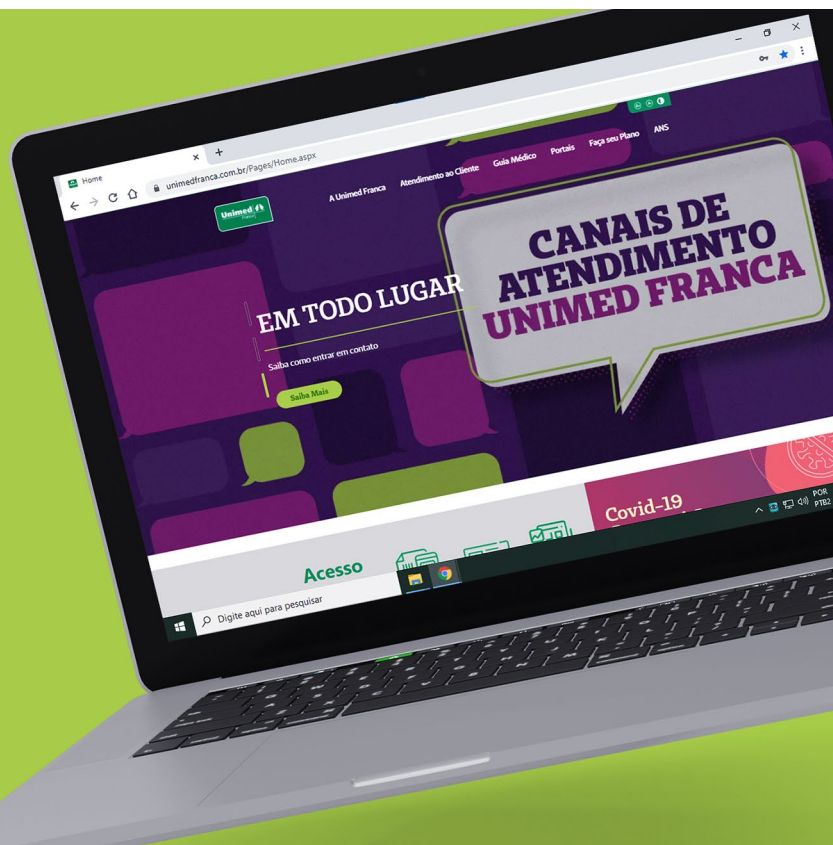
Home
unimedfranca.com.br/Pages/Home.aspx

Unimed Franca

A Unimed Franca
Atendimento ao Cliente
Guia Médico
Portais
Faça seu Plano
ANS

CANAIS DE ATENDIMENTO UNIMED FRANCA

EM TODO LUGAR

Saiba como entrar em contato

Saiba Mais

Covid-19

Acesso

Digite aqui para pesquisar

POR
PTB2